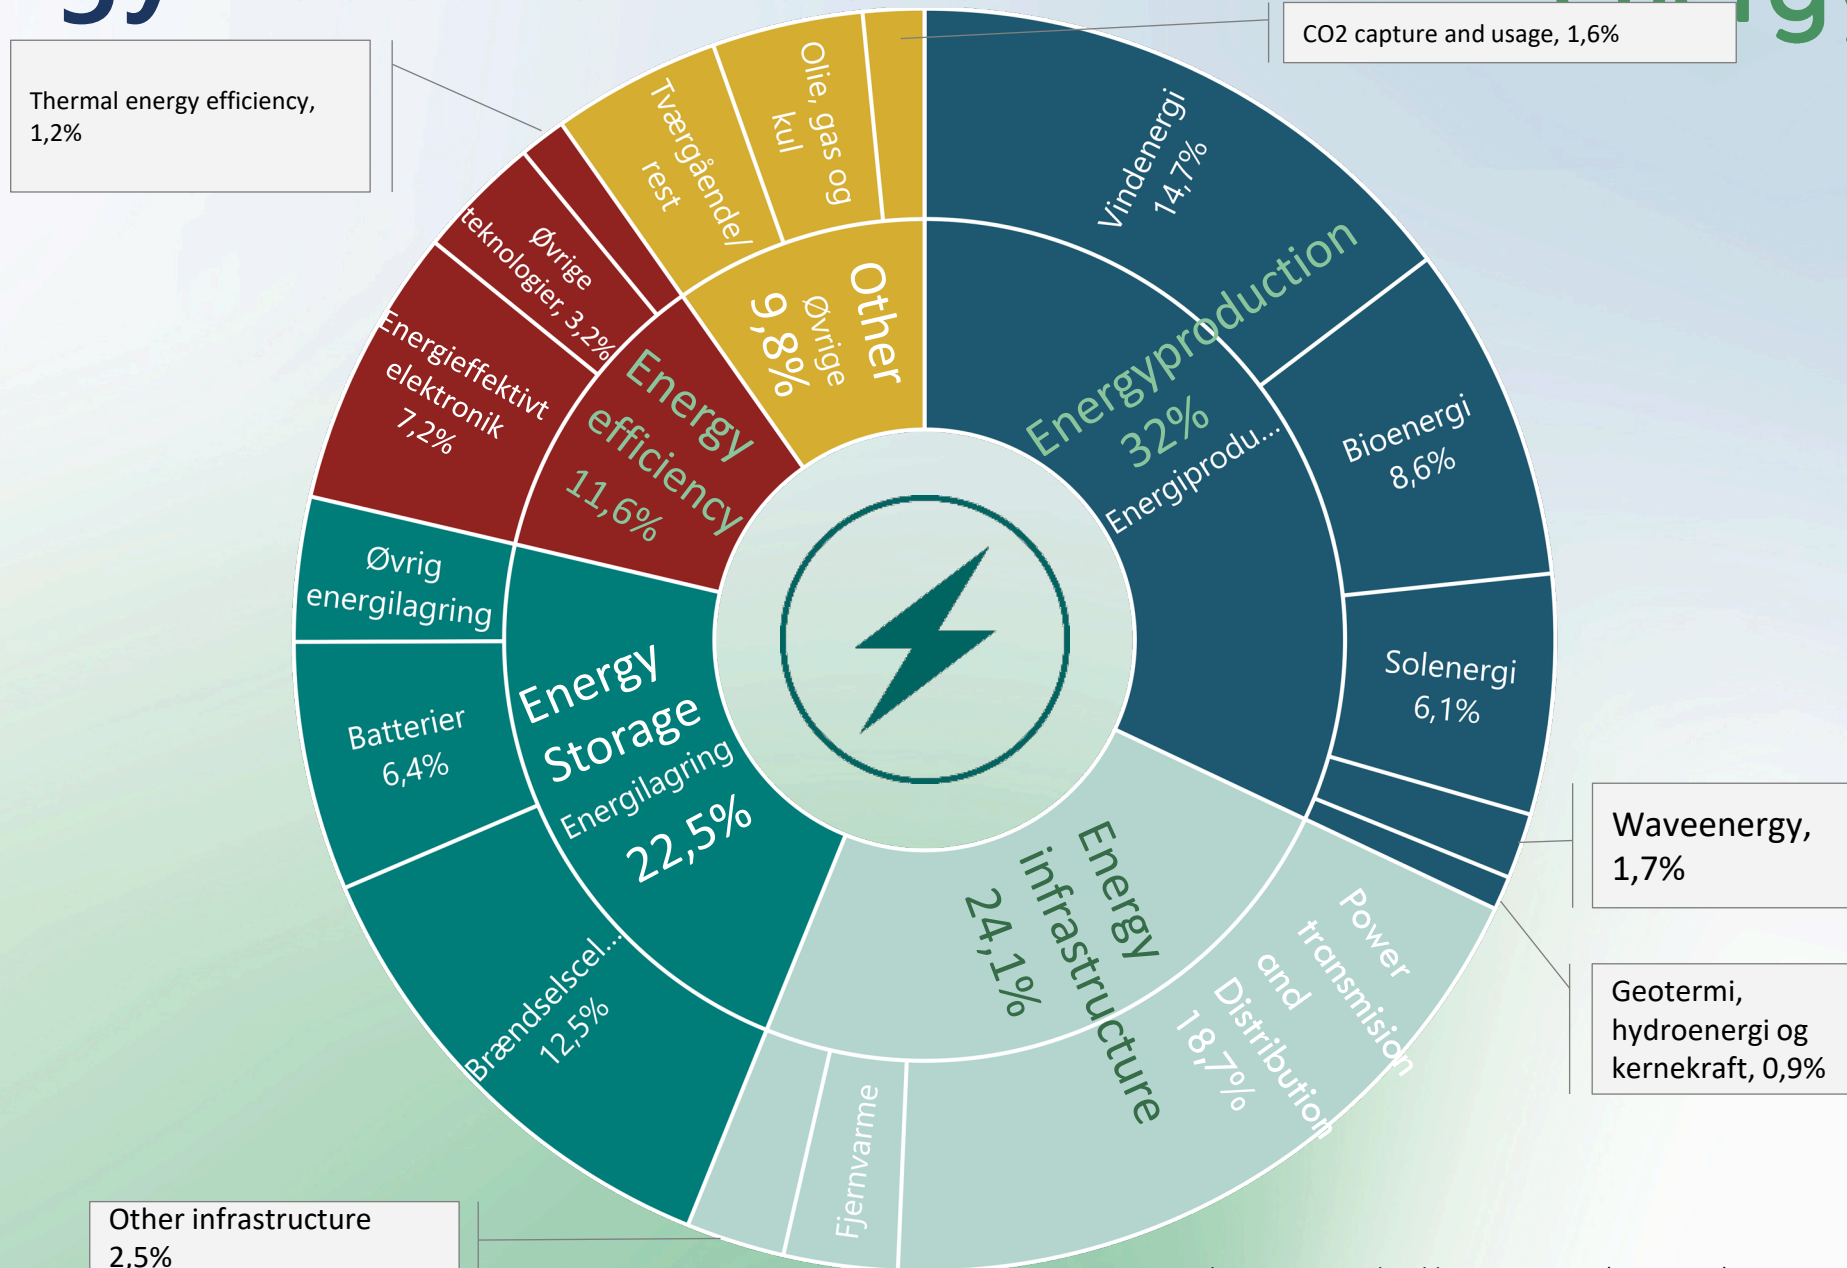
CO2 capture and usage, 1,6%

Thermal energy efficiency, 1,2%

Vindenergi 14,7%

Olie, gas og kul

Tværgående/ rest

Other Øvrige 9,8%

Øvrige teknologier, 3,2%

Energieffektivt elektronik 7,2%

Energy efficiency 11,6%

Energyproduction 32% Energiprodu...

Bioenergi 8,6%

Solenergi 6,1%

Waveenergy, 1,7%

Geotermi, hydroenergi og kernekraft, 0,9%

Øvrig energilagring

Batterier 6,4%

Energy Storage Energilagring 22,5%

Brændselscel... 12,5%

Energy infrastructure 24,1%

Power transmision and Distribution 18,7%

Fjernvarme

Other infrastructure 2,5%